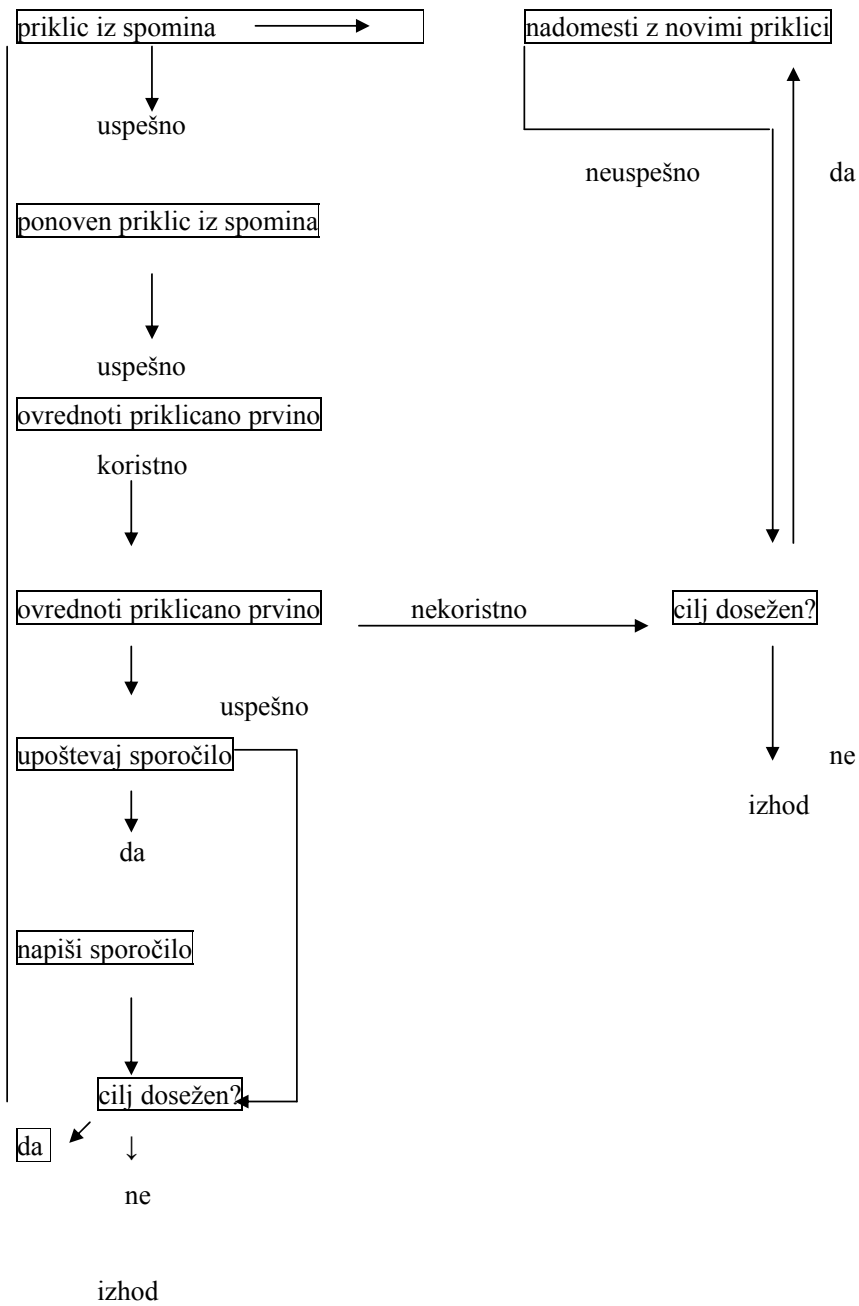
priklic iz spomina

nadomesti z novimi priklici

uspešno

neuspešno

da

ponoven priklic iz spomina

uspešno

ovrednoti priklicano prvino

koristno

ovrednoti priklicano prvino

nekoristno

cilj dosežen?

uspešno

upoštevaj sporočilo

ne

izhod

da

napiši sporočilo

cilj dosežen?

da

ne

izhod